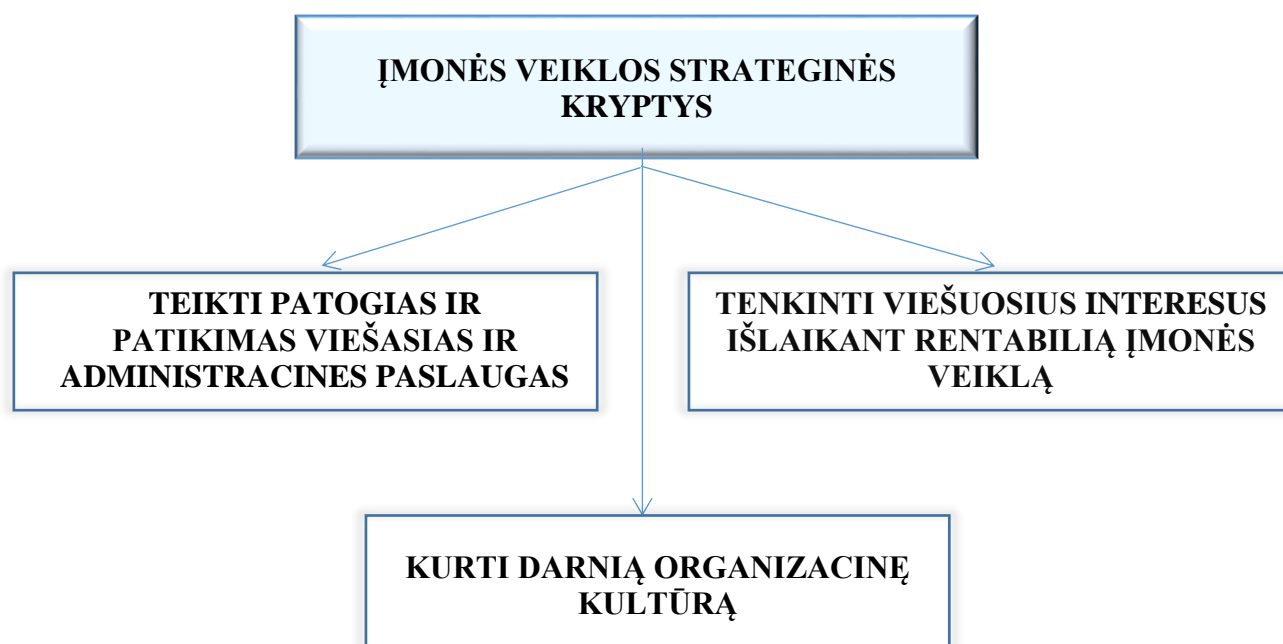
ĮMONĖS VEIKLOS STRATEGINĖS KRYPTYS

TEIKTI PATOGIAS IR PATIKIMAS VIEŠASIAS IR ADMINISTRACINES PASLAUGAS

TENKINTI VIEŠUOSIUS INTERESUS IŠLAIKANT RENTABILIĄ ĮMONĖS VEIKLĄ

KURTI DARNIĄ ORGANIZACINĘ KULTŪRĄ